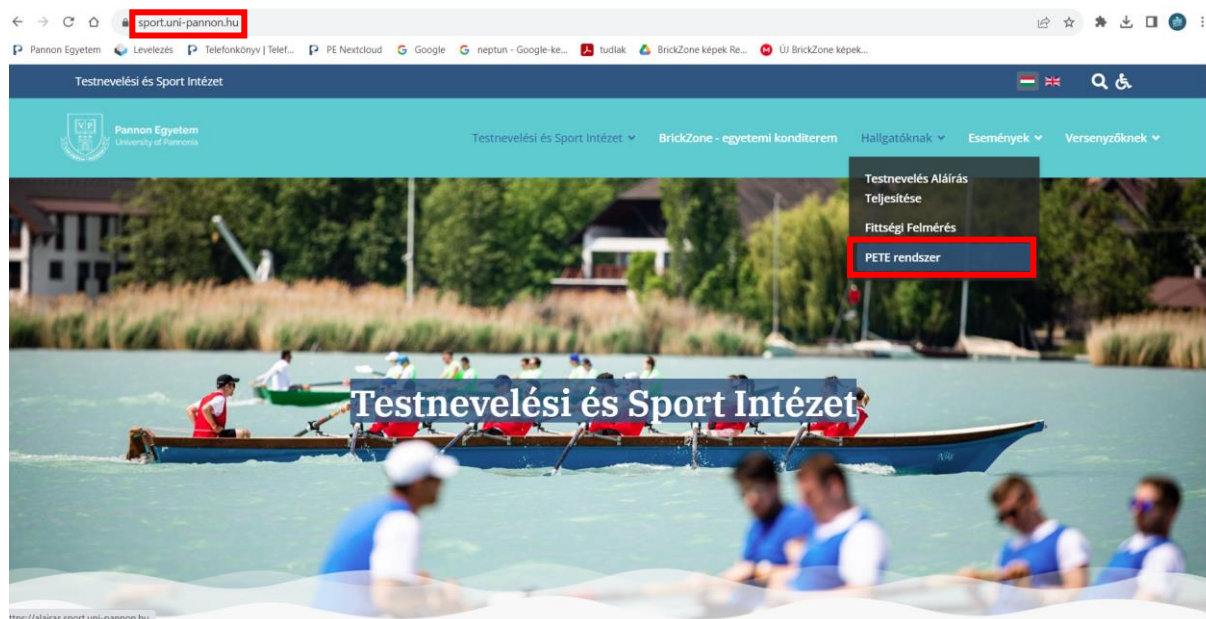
sport.uni-pannon.hu

Pannon Egyetem Levelezés Telefonkönyv | Telef... PE Nextcloud Google neptun - Google-ke... tudlak BrickZone képek Re... ÚJ BrickZone képek...

Testnevelési és Sport Intézet

Pannon Egyetem
University of Pannonia

Testnevelési és Sport Intézet BrickZone - egyetemi konditerem Hallgatóknak Események Versenyzőknek

Testnevelés Aláírás Teljesítése
Fittségi Felmérés
PETE rendszer

Testnevelési és Sport Intézet

https://alairas.sport.uni-pannon.hu